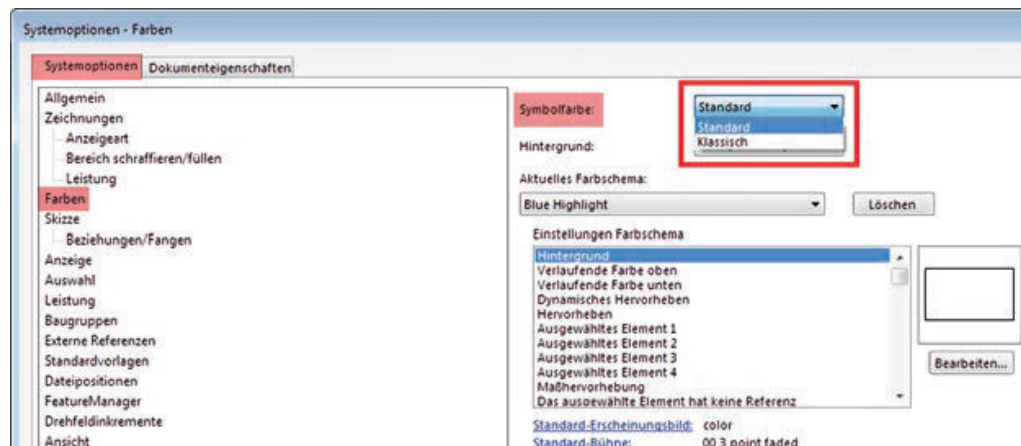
Systemoptionen - Farben

Systemoptionen | Dokumenteigenschaften

Allgemein
Zeichnungen
Anzeigeart
Bereich schraffieren/füllen
Leistung
Farben
Skizze
Beziehungen/Fangen
Anzeige
Auswahl
Leistung
Baugruppen
Externe Referenzen
Standardvorlagen
Dateipositionen
FeatureManager
Drehfeldinkremente
Ansicht

Symbolfarbe:
Standard
Standard
Klassisch

Hintergrund:

Aktuelles Farbschema:
Blue Highlight
Löschen

Einstellungen Farbschema
Hintergrund
Verlaufende Farbe oben
Verlaufende Farbe unten
Dynamisches Hervorheben
Hervorheben
Ausgewähltes Element 1
Ausgewähltes Element 2
Ausgewähltes Element 3
Ausgewähltes Element 4
Maßhervorhebung
Das ausgewählte Element hat keine Referenz

Bearbeiten...

Standard-Erscheinungsbild: color
Standard-Bühne: 00 3 point faded